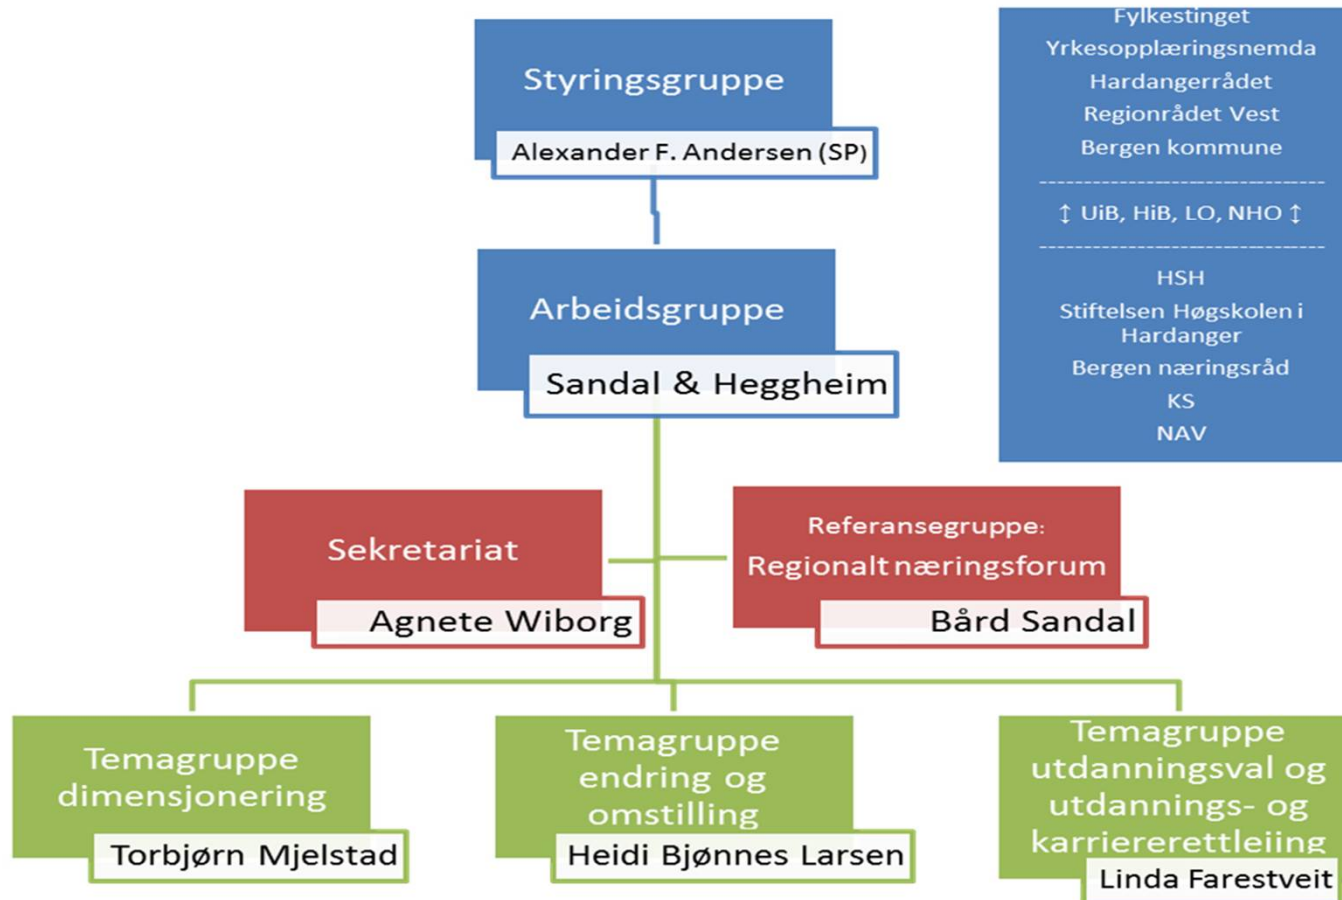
Styringsgruppe

Alexander F. Andersen (SP)

Fylkestinget

Yrkesopplæringsnemda

Hardangerrådet

Regionrådet Vest

Bergen kommune

↕ UiB, HiB, LO, NHO ↕

HSH

Stiftelsen Høgskolen i Hardanger

Bergen næringsråd

KS

NAV

Arbeidsgruppe

Sandal & Heggheim

Sekretariat

Agnete Wiborg

Referansegruppe: Regionalt næringsforum

Bård Sandal

Temagruppe dimensjonering

Torbjørn Mjelstad

Temagruppe endring og omstilling

Heidi Bjønnes Larsen

Temagruppe utdanningsval og utdannings- og karriererettleiing

Linda Farestveit